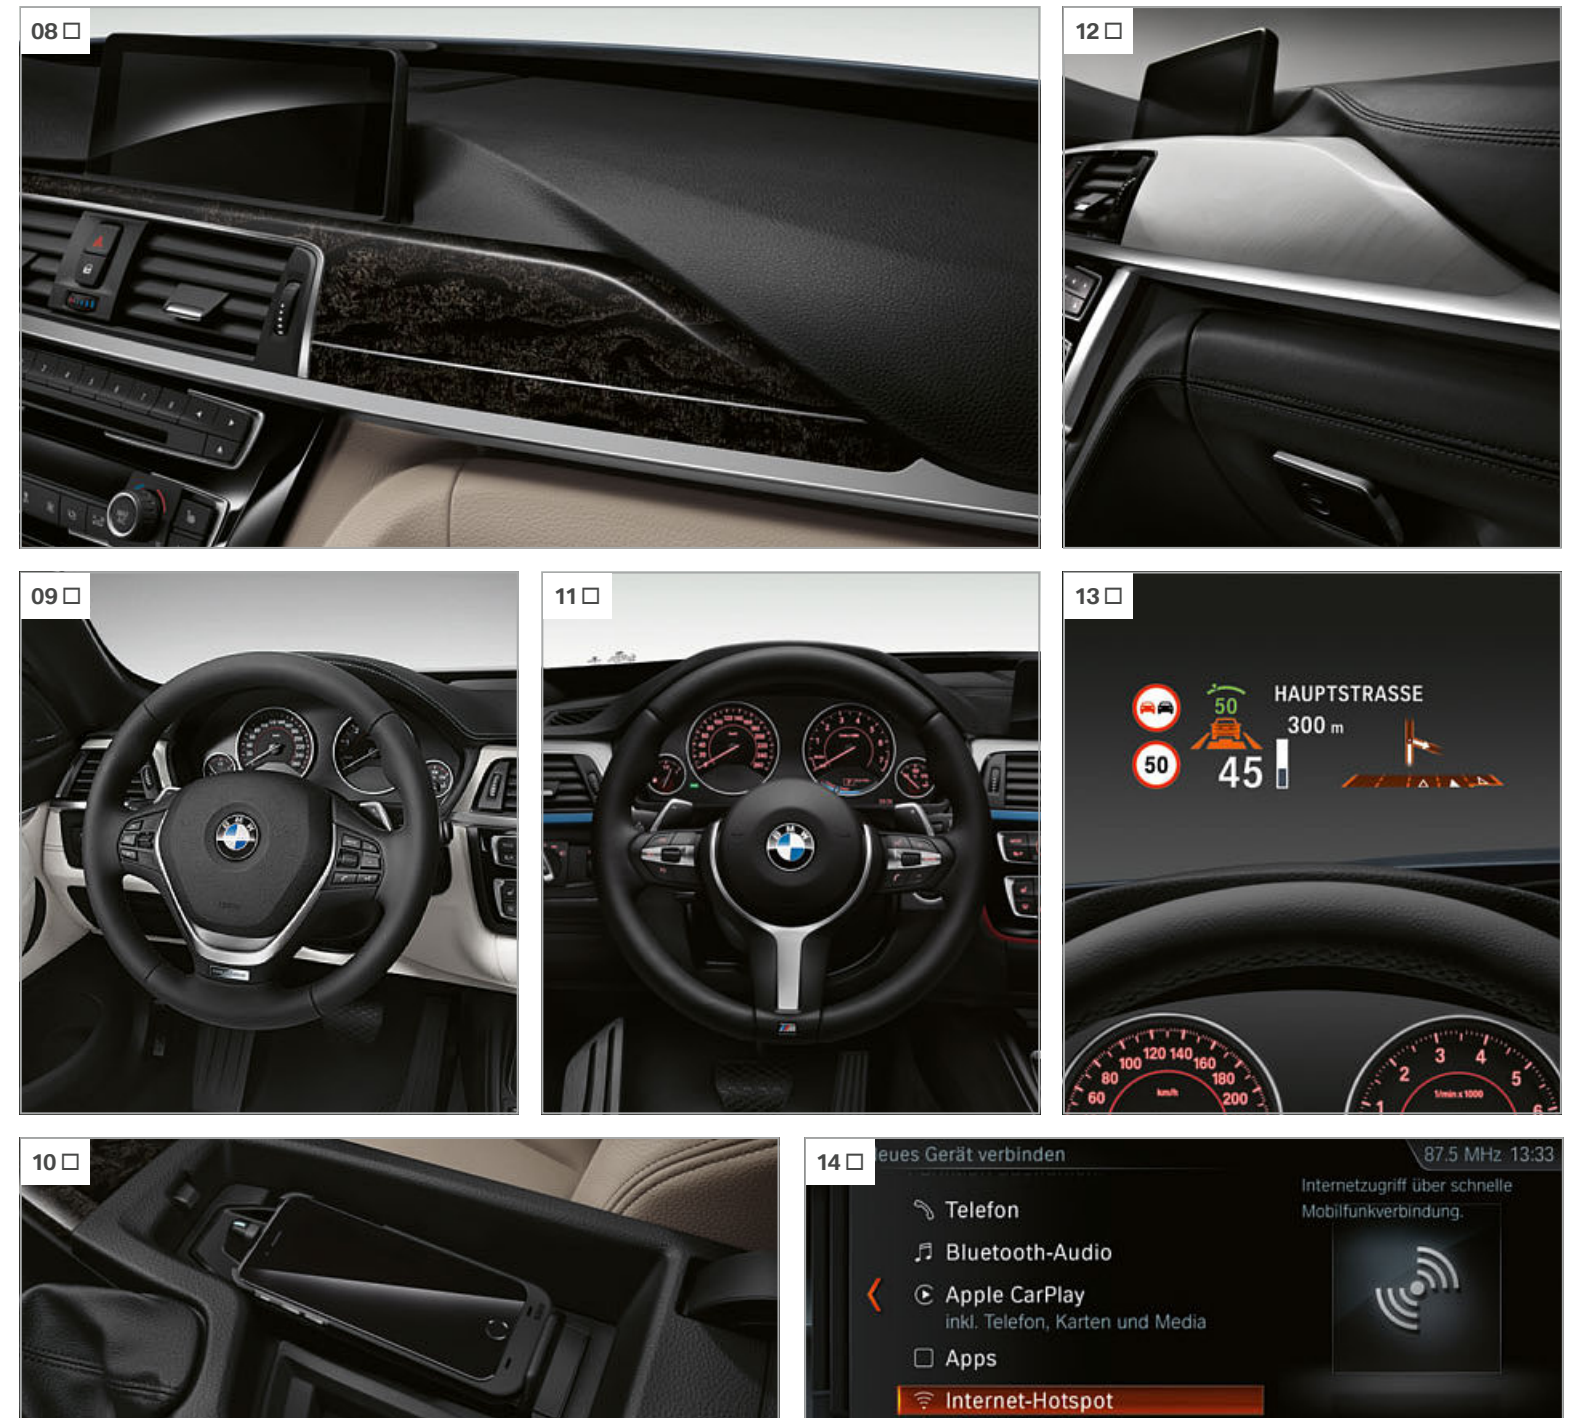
08 ☐

12 ☐

09 ☐

11 ☐

13 ☐

50

HAUPTSTRASSE

300 m

50

45

60 80 100 120 140 160 180 200

km/h

1 2 3 4 5 6

1/min x 1000

10 ☐

14 ☐

eues Gerät verbinden

87.5 MHz 13:33

Telefon

Bluetooth-Audio

Apple CarPlay
inkl. Telefon, Karten und Media

Apps

Internet-Hotspot

Internetzugriff über schnelle Mobilfunkverbindung.